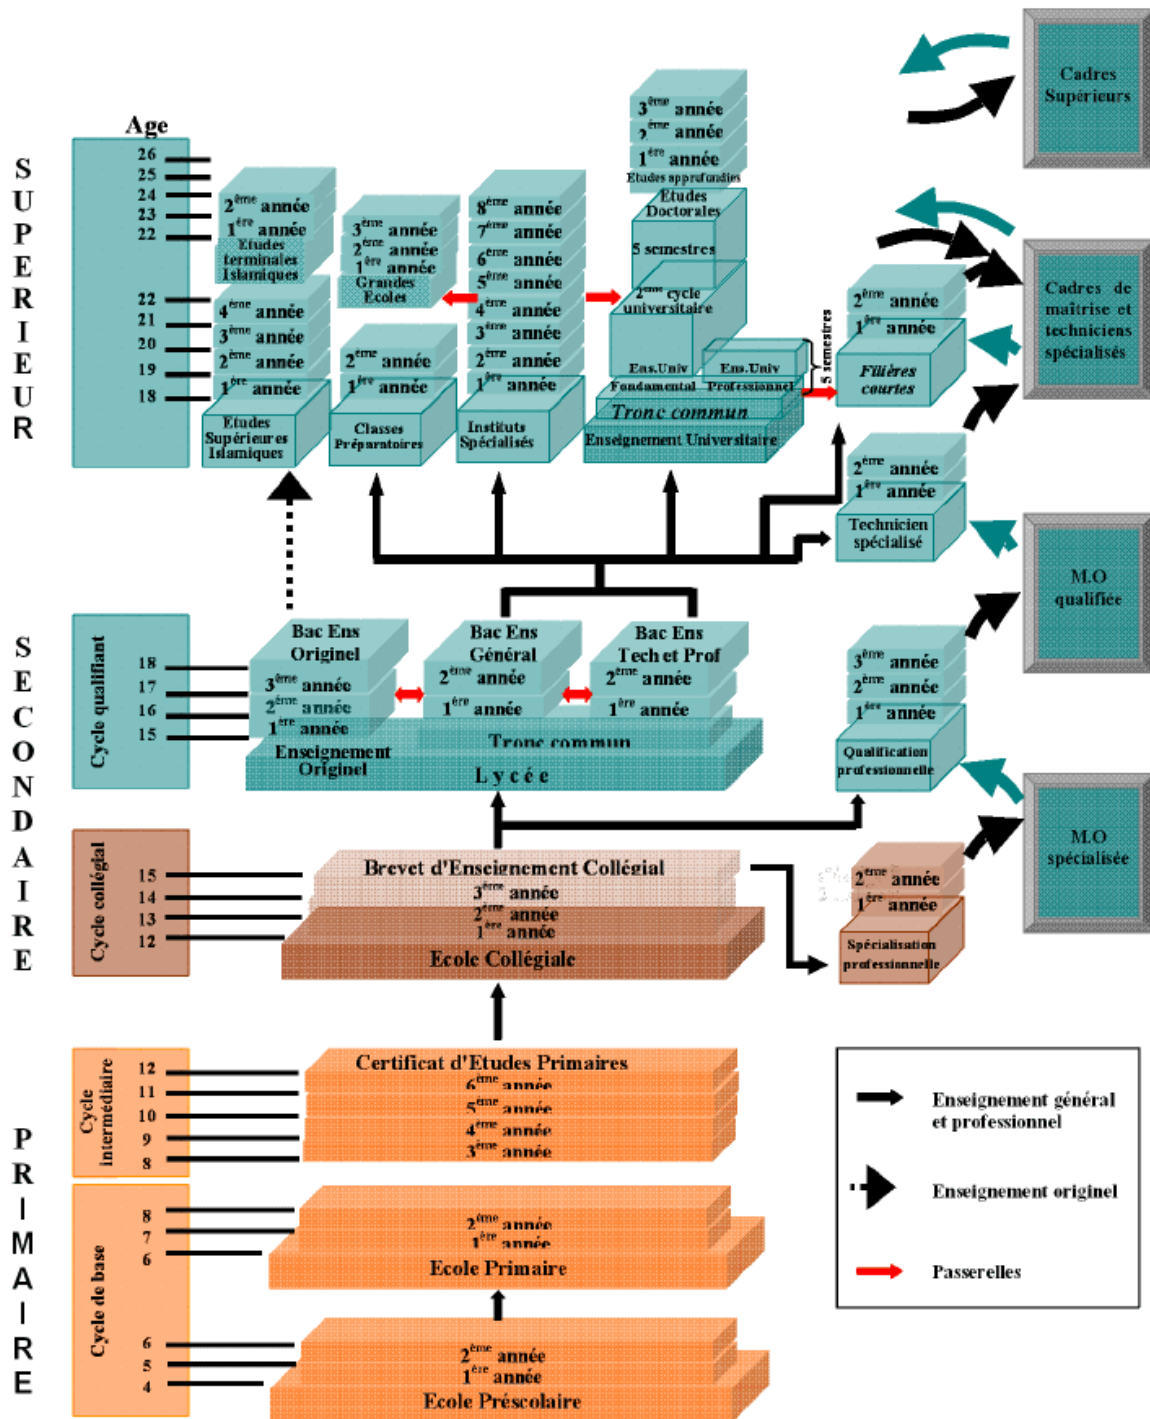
Age
26
25
24
23
22
22
21
20
19
18

S U P E R I E U R

2ème année
1ère année
Etudes terminales Islamiques
4ème année
3ème année
2ème année
1ère année
Etudes Supérieures Islamiques

3ème année
2ème année
1ère année
Grandes Ecoles
2ème année
1ère année
Classes Préparatoires

8ème année
7ème année
6ème année
5ème année
4ème année
3ème année
2ème année
1ère année
Instituts Spécialisés

3ème année
2ème année
1ère année
Etudes approfondies
Etudes Doctorales
5 semestres
2ème cycle universitaire
Ens.Univ Fondamental
Ens.Univ Professionnel
5 semestres
Tronc commun
Enseignement Universitaire

2ème année
1ère année
Filières courtes

2ème année
1ère année
Technicien spécialisé

Cadres Supérieurs
Cadres de maîtrise et techniciens spécialisés
M.O qualifiée
M.O spécialisée

S E C O N D A I R E

Cycle qualifiant
18
17
16
15

Bac Ens Originel
3ème année
2ème année
1ère année
Enseignement Originel

Bac Ens Général
2ème année
1ère année

Bac Ens Tech et Prof
2ème année
1ère année
Tronc commun
Lycée

3ème année
2ème année
1ère année
Qualification professionnelle

Cycle collégial
15
14
13
12
Brevet d'Enseignement Collégial
3ème année
2ème année
1ère année
Ecole Collégiale

2ème année
1ère année
Spécialisation professionnelle

P R I M A I R E

Cycle intermédiaire
12
11
10
9
8
Certificat d'Etudes Primaires
6ème année
5ème année
4ème année
3ème année

Cycle de base
8
7
6
2ème année
1ère année
Ecole Primaire

6
5
4
2ème année
1ère année
Ecole Préscolaire

Enseignement général et professionnel
Enseignement originel
Passerelles